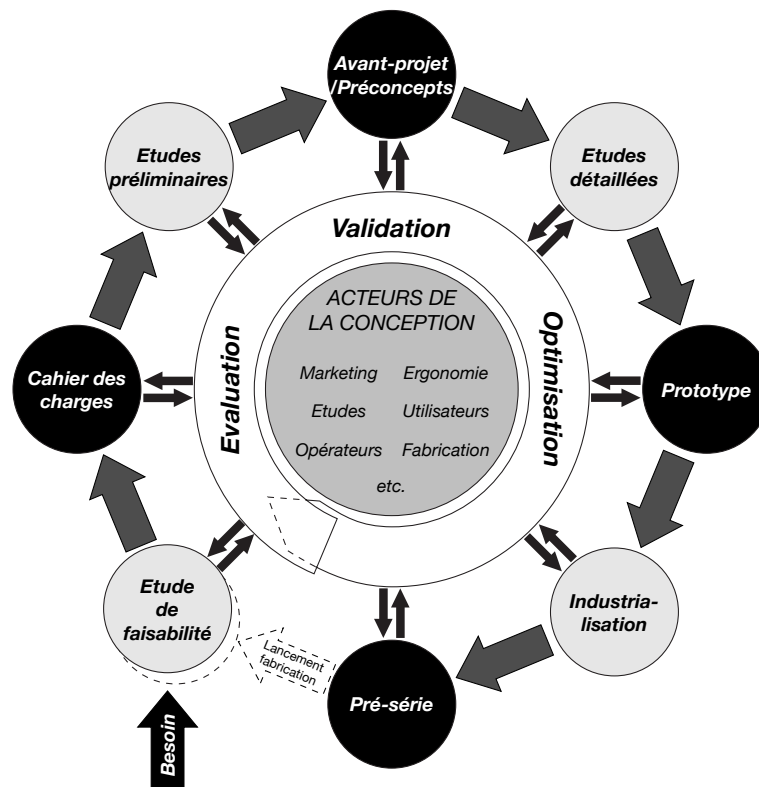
Avant-projet
/Préconcepts

Etudes préliminaires

Etudes détaillées

Validation

Evaluation

Optimisation

ACTEURS DE LA CONCEPTION

Marketing
Ergonomie
Etudes
Utilisateurs
Opérateurs
Fabrication
etc.

Cahier des charges

Prototype

Etude de faisabilité

Industrialisation

Lancement fabrication

Pré-série

Besoin